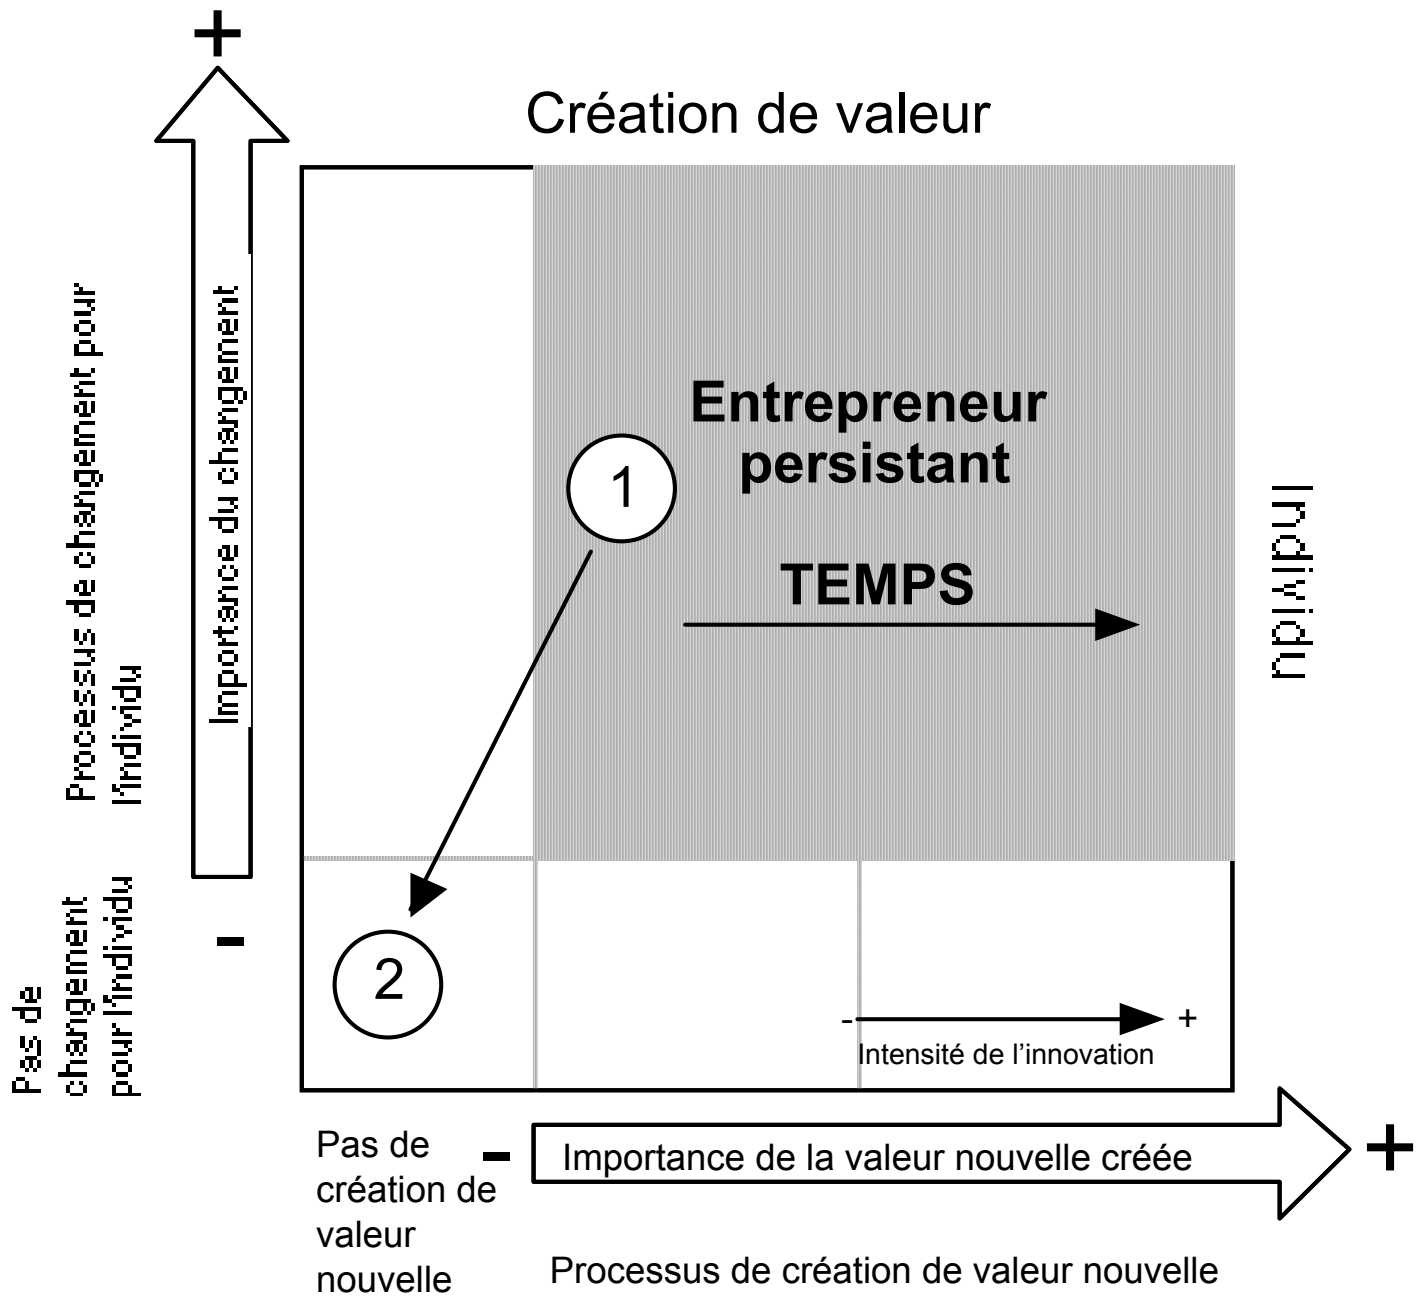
+

Création de valeur

Processus de changement pour l'individu

Importance du changement

Entrepreneur persistant

1

TEMPS

Individu

Pas de changement pour l'individu

-

2

- +
Intensité de l'innovation

Pas de création de valeur nouvelle

-

Importance de la valeur nouvelle créée

+

Processus de création de valeur nouvelle